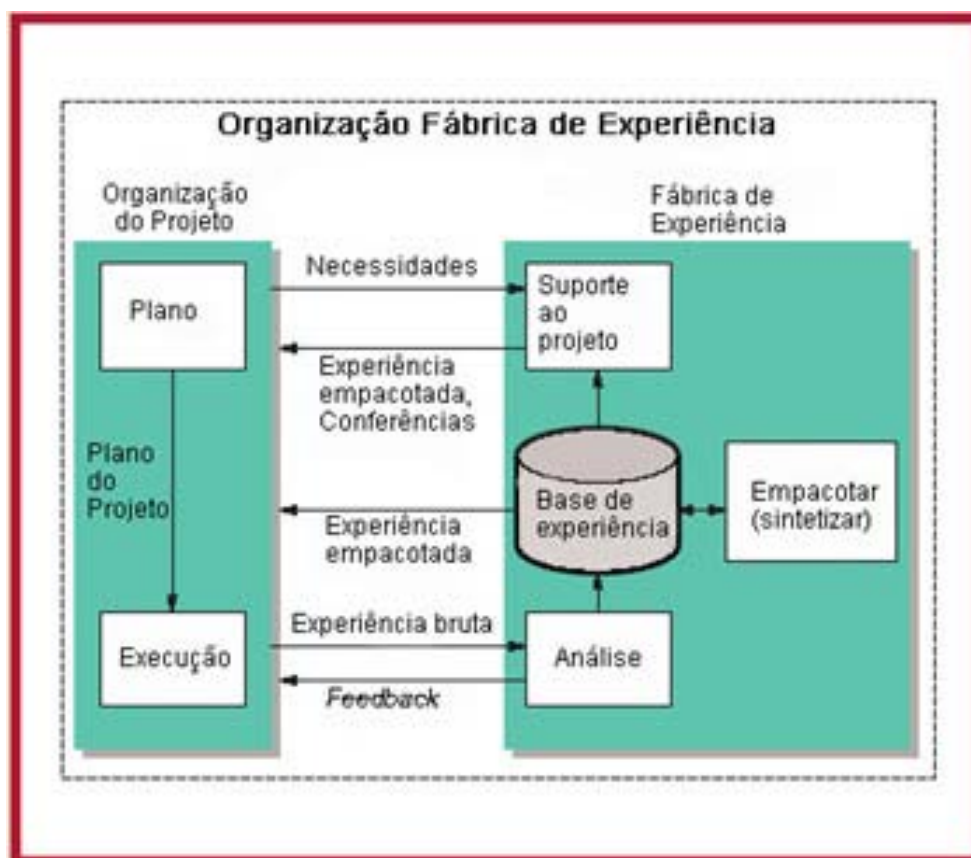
Organização Fábrica de Experiência

Organização do Projeto

Fábrica de Experiência

Plano

Necessidades

Suporte ao projeto

Experiência empacotada, Conferências

Plano do Projeto

Base de experiência

Empacotar (sintetizar)

Experiência empacotada

Experiência bruta

Execução

Análise

Feedback